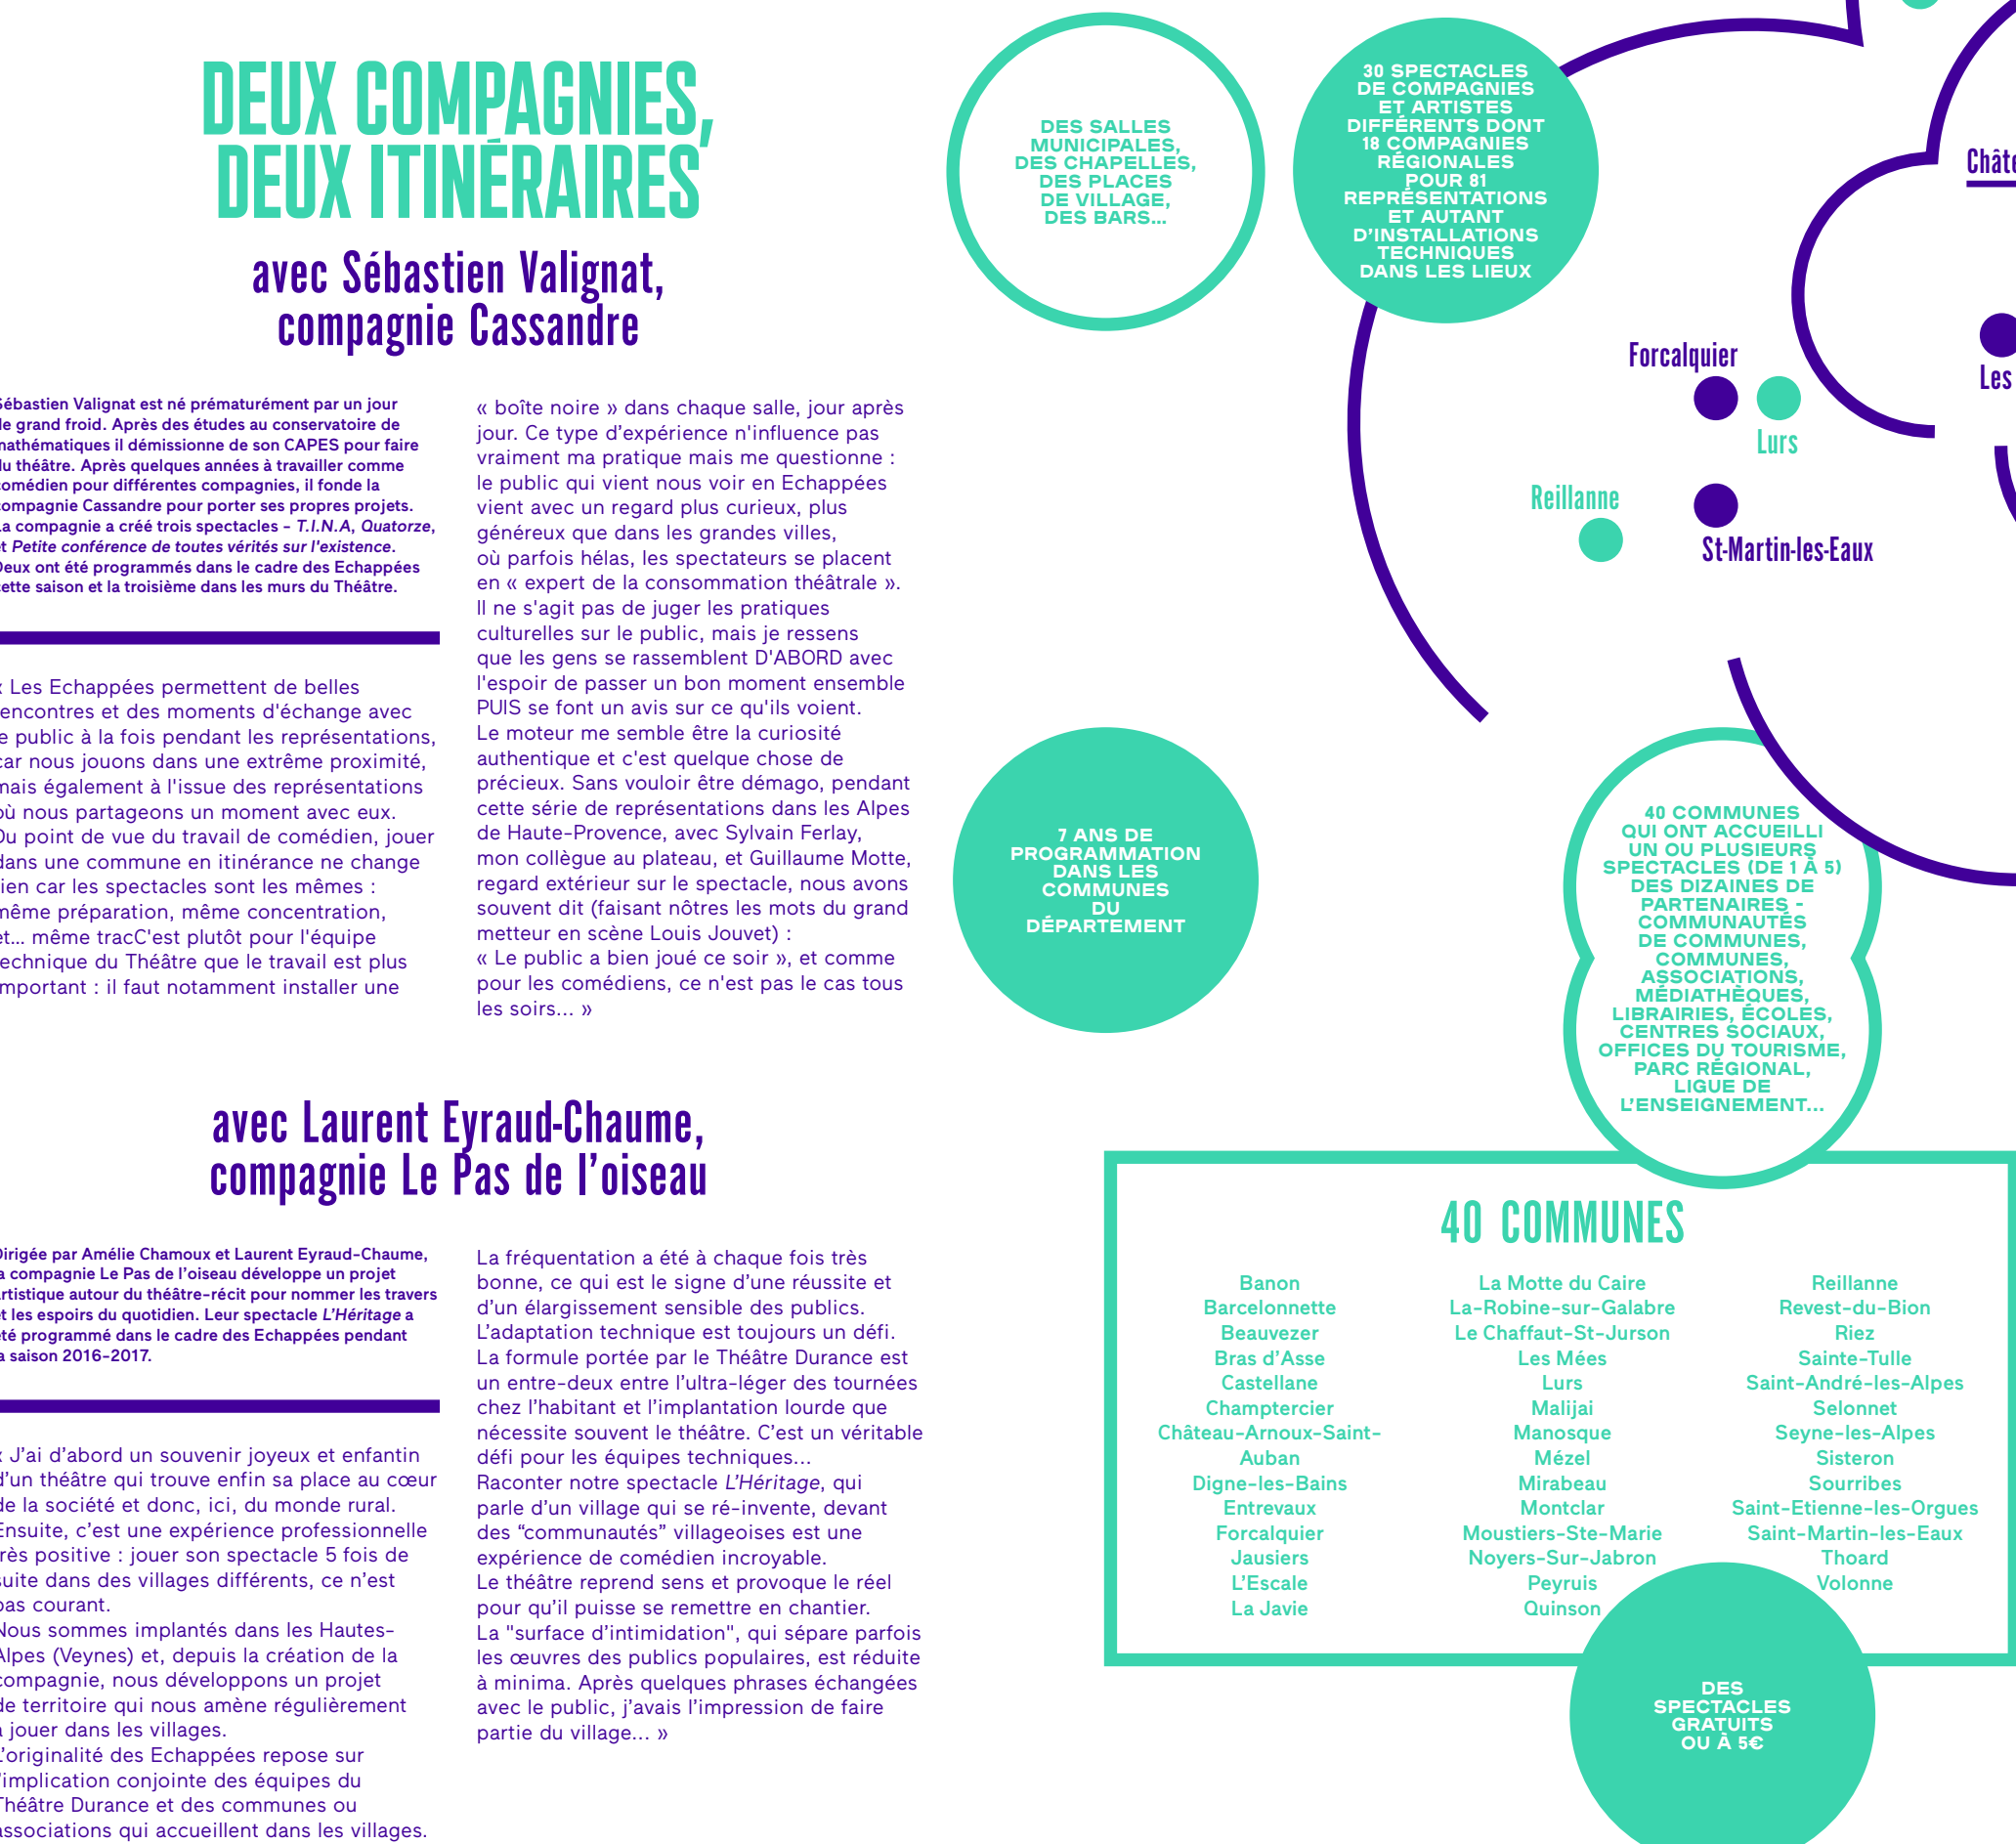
DEUX COMPAGNIES, DEUX ITINÉRAIRES

avec Sébastien Valignat, compagnie Cassandre

ébastien Valignat est né prématurément par un jour le grand froid. Après des études au conservatoire de nathématiques il démissionne de son CAPES pour faire du théâtre. Après quelques années à travailler comme omédien pour différentes compagnies, il fonde la ompagnie Cassandre pour porter ses propres projets. a compagnie a créé trois spectacles – T.I.N.A, Quatorze, t Petite conférence de toutes vérités sur l'existence. eux ont été programmés dans le cadre des Echappées ette saison et la troisième dans les murs du Théâtre.

Les Echappées permettent de belles encontres et des moments d'échange avec e public à la fois pendant les représentations, car nous jouons dans une extrême proximité, nais également à l'issue des représentations où nous partageons un moment avec eux. Du point de vue du travail de comédien, jouer dans une commune en itinérance ne change ien car les spectacles sont les mêmes : nême préparation, même concentration, et… même tracC'est plutôt pour l'équipe echnique du Théâtre que le travail est plus mportant : il faut notamment installer une « boîte noire » dans chaque salle, jour après jour. Ce type d'expérience n'influence pas vraiment ma pratique mais me questionne : le public qui vient nous voir en Echappées vient avec un regard plus curieux, plus généreux que dans les grandes villes, où parfois hélas, les spectateurs se placent en « expert de la consommation théâtrale ». Il ne s'agit pas de juger les pratiques culturelles sur le public, mais je ressens que les gens se rassemblent D'ABORD avec l'espoir de passer un bon moment ensemble PUIS se font un avis sur ce qu'ils voient. Le moteur me semble être la curiosité authentique et c'est quelque chose de précieux. Sans vouloir être démago, pendant cette série de représentations dans les Alpes de Haute-Provence, avec Sylvain Ferlay, mon collègue au plateau, et Guillaume Motte, regard extérieur sur le spectacle, nous avons souvent dit (faisant nôtres les mots du grand metteur en scène Louis Jouvet) : « Le public a bien joué ce soir », et comme pour les comédiens, ce n'est pas le cas tous les soirs… »

avec Laurent Eyraud-Chaume, compagnie Le Pas de l'oiseau

Dirigée par Amélie Chamoux et Laurent Eyraud-Chaume, a compagnie Le Pas de l'oiseau développe un projet artistique autour du théâtre-récit pour nommer les travers t les espoirs du quotidien. Leur spectacle L'Héritage a été programmé dans le cadre des Echappées pendant a saison 2016-2017.

J'ai d'abord un souvenir joyeux et enfantin d'un théâtre qui trouve enfin sa place au cœur de la société et donc, ici, du monde rural. Ensuite, c'est une expérience professionnelle rès positive : jouer son spectacle 5 fois de suite dans des villages différents, ce n'est pas courant.
Nous sommes implantés dans les Hautes-Alpes (Veynes) et, depuis la création de la compagnie, nous développons un projet de territoire qui nous amène régulièrement à jouer dans les villages.
L'originalité des Echappées repose sur l'implication conjointe des équipes du Théâtre Durance et des communes ou associations qui accueillent dans les villages.
La fréquentation a été à chaque fois très bonne, ce qui est le signe d'une réussite et d'un élargissement sensible des publics. L'adaptation technique est toujours un défi. La formule portée par le Théâtre Durance est un entre-deux entre l'ultra-léger des tournées chez l'habitant et l'implantation lourde que nécessite souvent le théâtre. C'est un véritable défi pour les équipes techniques…
Raconter notre spectacle L'Héritage, qui parle d'un village qui se ré-invente, devant des "communautés" villageoises est une expérience de comédien incroyable.
Le théâtre reprend sens et provoque le réel pour qu'il puisse se remettre en chantier.
La "surface d'intimidation", qui sépare parfois les œuvres des publics populaires, est réduite à minima. Après quelques phrases échangées avec le public, j'avais l'impression de faire partie du village… »

DES SALLES MUNICIPALES, DES CHAPELLES, DES PLACES DE VILLAGE, DES BARS…

30 SPECTACLES DE COMPAGNIES ET ARTISTES DIFFÉRENTS DONT 18 COMPAGNIES RÉGIONALES POUR 81 REPRÉSENTATIONS ET AUTANT D'INSTALLATIONS TECHNIQUES DANS LES LIEUX

Châte

Forcalquier
Lurs
Reillanne
St-Martin-les-Eaux
Les

7 ANS DE PROGRAMMATION DANS LES COMMUNES DU DÉPARTEMENT

40 COMMUNES QUI ONT ACCUEILLI UN OU PLUSIEURS SPECTACLES (DE 1 À 5) DES DIZAINES DE PARTENAIRES - COMMUNAUTÉS DE COMMUNES, COMMUNES, ASSOCIATIONS, MÉDIATHÈQUES, LIBRAIRIES, ÉCOLES, CENTRES SOCIAUX, OFFICES DU TOURISME, PARC RÉGIONAL, LIGUE DE L'ENSEIGNEMENT…

40 COMMUNES

Banon
Barcelonnette
Beauvezer
Bras d'Asse
Castellane
Champtercier
Château-Arnoux-Saint-Auban
Digne-les-Bains
Entrevaux
Forcalquier
Jausiers
L'Escale
La Javie

La Motte du Caire
La-Robine-sur-Galabre
Le Chaffaut-St-Jurson
Les Mées
Lurs
Malijai
Manosque
Mézel
Mirabeau
Montclar
Moustiers-Ste-Marie
Noyers-Sur-Jabron
Peyruis
Quinson

Reillanne
Revest-du-Bion
Riez
Sainte-Tulle
Saint-André-les-Alpes
Selonnet
Seyne-les-Alpes
Sisteron
Sourribes
Saint-Etienne-les-Orgues
Saint-Martin-les-Eaux
Thoard
Volonne

DES SPECTACLES GRATUITS OU À 5€